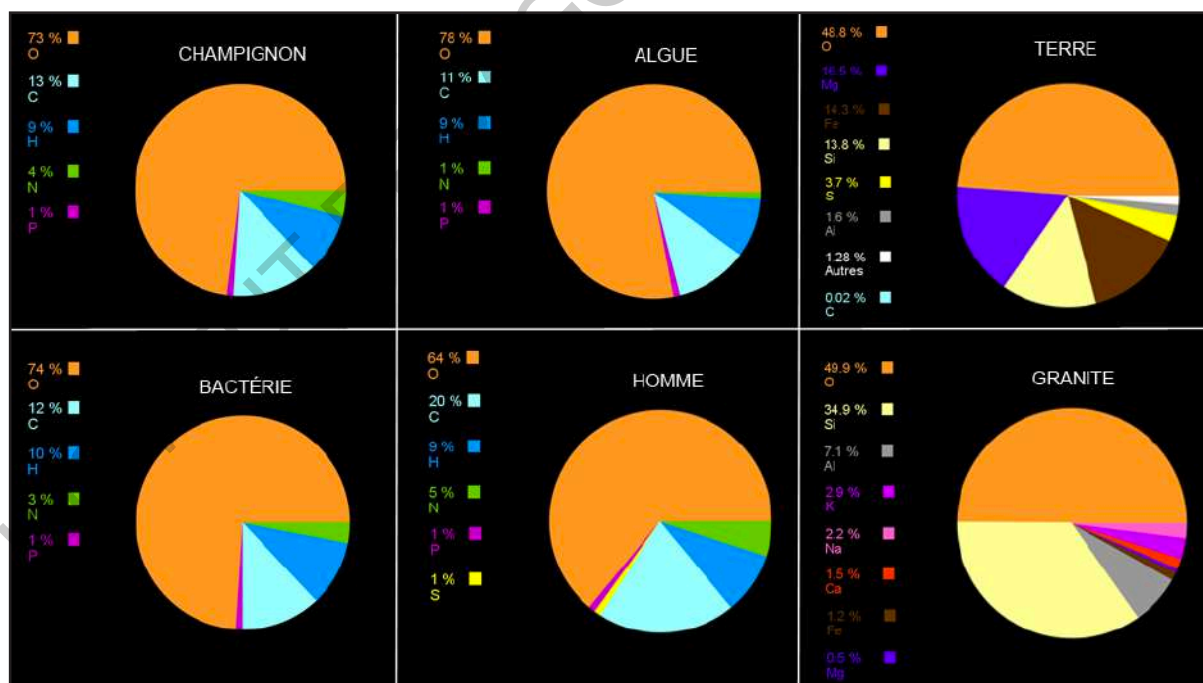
73 %
O
13 %
C
9 %
H
4 %
N
1 %
P
CHAMPIGNON

78 %
O
11 %
C
9 %
H
1 %
N
1 %
P
ALGUE

48.8 %
O
16.5 %
Mg
14.3 %
Fe
13.8 %
Si
3.7 %
S
1.6 %
Al
1.28 %
Autres
0.02 %
C
TERRE

74 %
O
12 %
C
10 %
H
3 %
N
1 %
P
BACTÉRIE

64 %
O
20 %
C
9 %
H
5 %
N
1 %
P
1 %
S
HOMME

49.9 %
O
34.9 %
Si
7.1 %
Al
2.9 %
K
2.2 %
Na
1.5 %
Ca
1.2 %
Fe
0.5 %
Mg
GRANITE